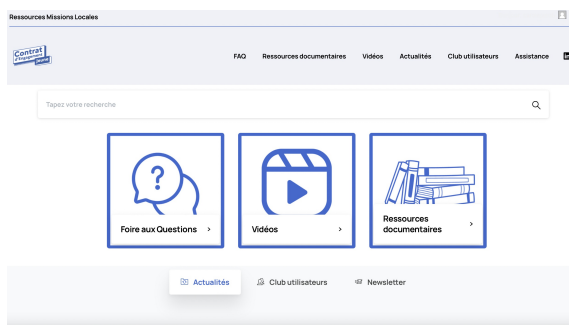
Ressources Missions Locales

Contrat d'Engagement Jeune

FAQ Ressources documentaires Vidéos Actualités Club utilisateurs Assistance

Tapez votre recherche

Foire aux Questions >

Vidéos >

Ressources documentaires >

Actualités Club utilisateurs Newsletter